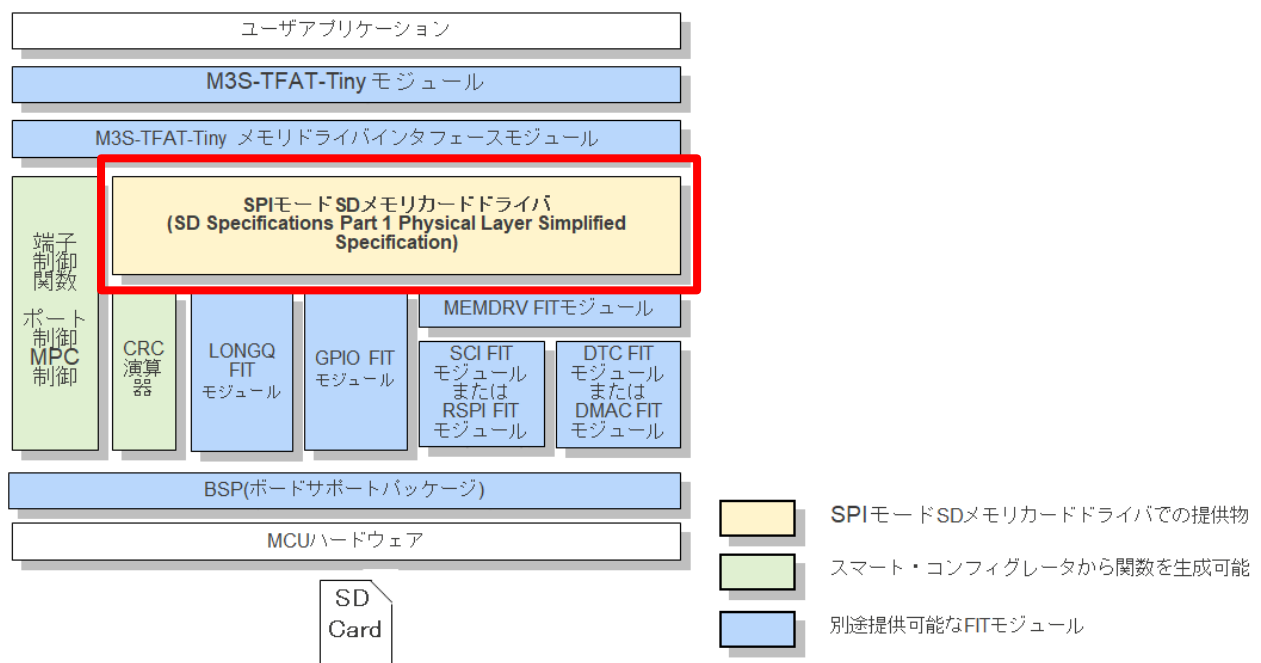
ユーザアプリケーション

M3S-TFAT-Tiny モジュール

M3S-TFAT-Tiny メモリドライバインタフェースモジュール

SPIモードSDメモリカードドライバ
(SD Specifications Part 1 Physical Layer Simplified Specification)

端子制御関数
ポート制御
MPC制御

CRC演算器

LONGQ FIT モジュール

GPIO FIT モジュール

MEMDRV FITモジュール

SCI FIT モジュール または RSPI FIT モジュール

DTC FIT モジュール または DMAC FIT モジュール

BSP(ボードサポートパッケージ)

MCUハードウェア

SD Card

SPIモードSDメモリカードドライバでの提供物

スマート・コンフィグレータから関数を生成可能

別途提供可能なFITモジュール